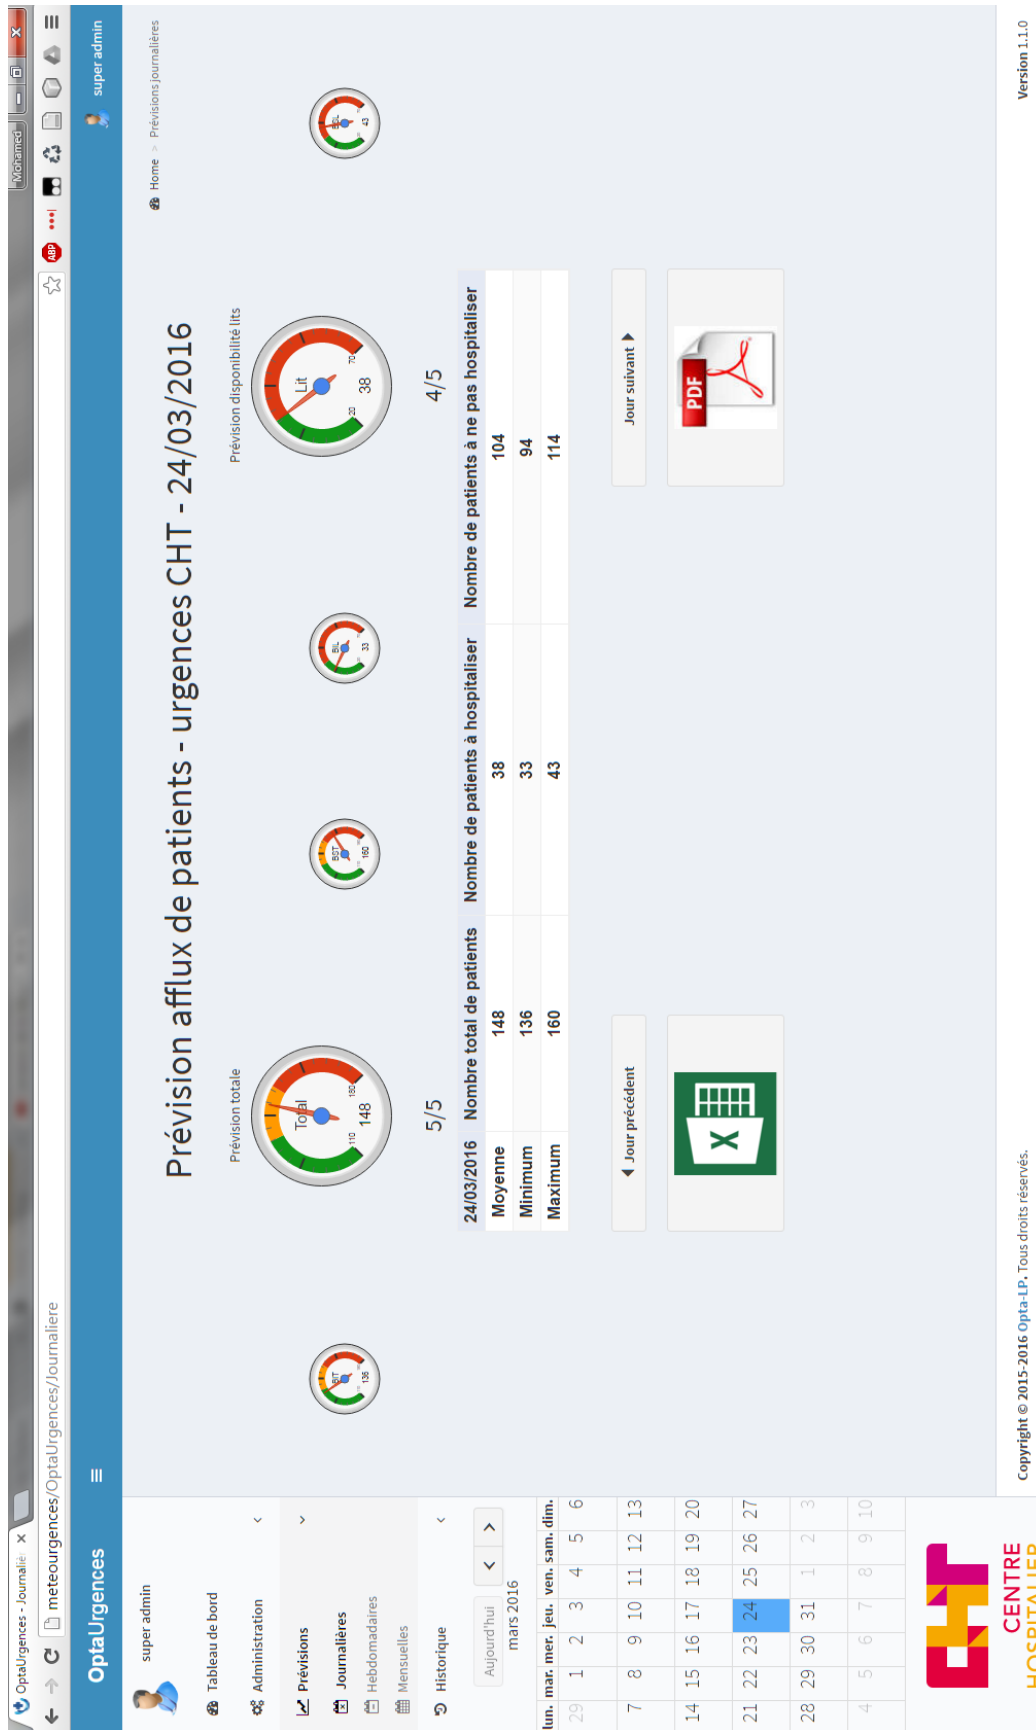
OptaUrgences - Journaliè ×

Mohamed

meteourgences/OptaUrgences/Journaliere

OptaUrgences

super admin

super admin

Tableau de bord

Administration

Prévisions

Journalières

Hebdomadaires

Mensuelles

Historique

Aujourd'hui

mars 2016

| lun. | mar. | mer. | jeu. | ven. | sam. | dim. |
|---|---|---|---|---|---|---|
| 29 | 1 | 2 | 3 | 4 | 5 | 6 |
| 7 | 8 | 9 | 10 | 11 | 12 | 13 |
| 14 | 15 | 16 | 17 | 18 | 19 | 20 |
| 21 | 22 | 23 | 24 | 25 | 26 | 27 |
| 28 | 29 | 30 | 31 | 1 | 2 | 3 |
| 4 | 5 | 6 | 7 | 8 | 9 | 10 |

CHT CENTRE HOSPITALIER

Home > Prévisions journalières

Prévision afflux de patients - urgences CHT - 24/03/2016

Prévision totale

Total 148 110 182

5/5

Prévision disponibilité lits

Lit 38 20 70

4/5

BT 136

BST 160

BL 33

43

| 24/03/2016 | Nombre total de patients | Nombre de patients à hospitaliser | Nombre de patients à ne pas hospitaliser |
|---|---|---|---|
| Moyenne | 148 | 38 | 104 |
| Minimum | 136 | 33 | 94 |
| Maximum | 160 | 43 | 114 |

Jour précédent

Jour suivant

PDF

Copyright © 2015-2016 Opta-LP. Tous droits réservés.

Version 1.1.0